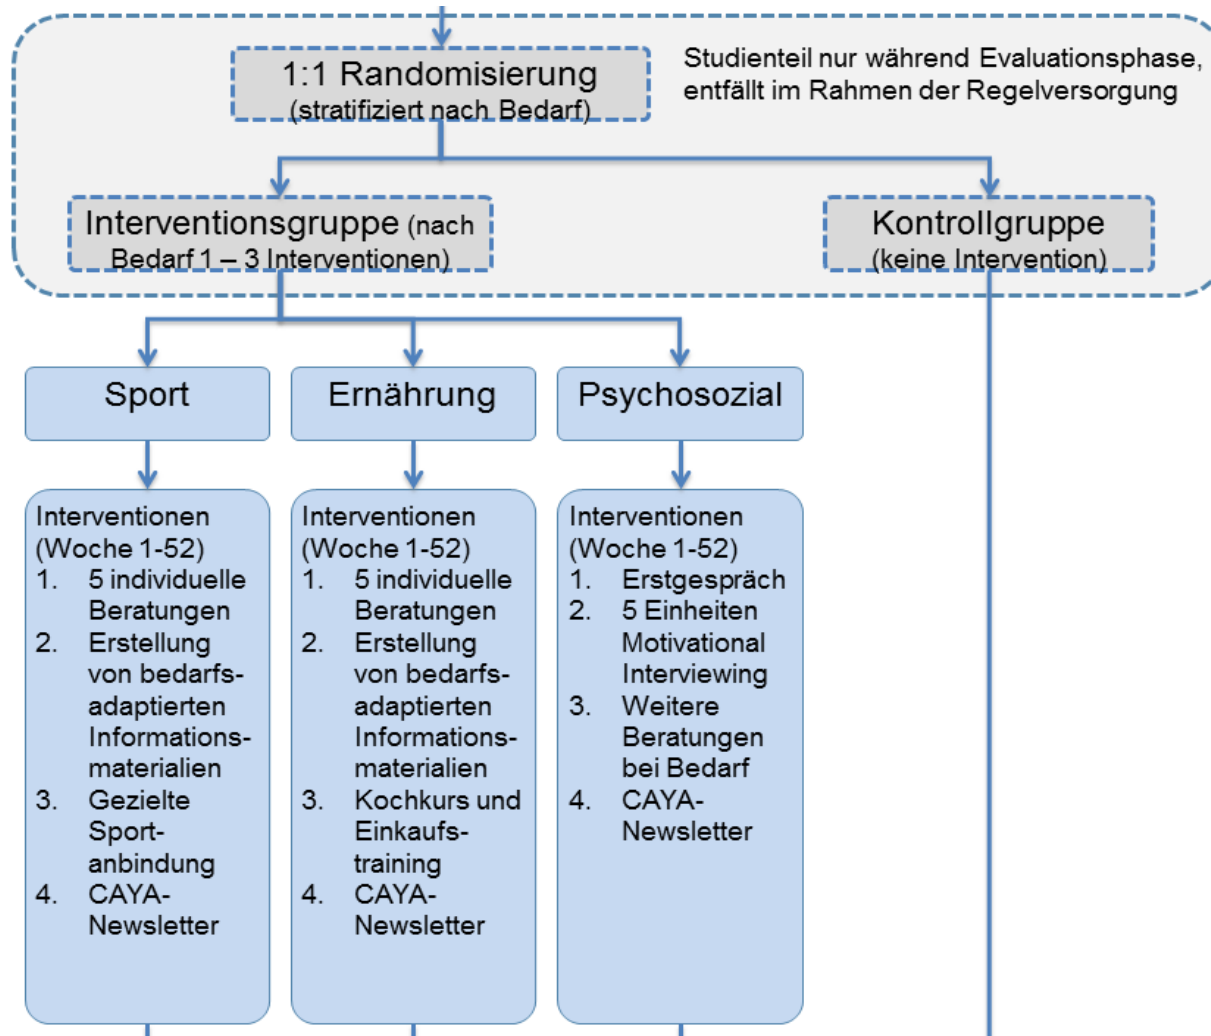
1:1 Randomisierung
(stratifiziert nach Bedarf)

Studienteil nur während Evaluationsphase, entfällt im Rahmen der Regelversorgung

Interventionsgruppe (nach Bedarf 1 – 3 Interventionen)

Kontrollgruppe
(keine Intervention)

Sport

Ernährung

Psychosozial

Interventionen (Woche 1-52)
1. 5 individuelle Beratungen
2. Erstellung von bedarfsadaptierten Informationsmaterialien
3. Gezielte Sportanbindung
4. CAYA-Newsletter

Interventionen (Woche 1-52)
1. 5 individuelle Beratungen
2. Erstellung von bedarfsadaptierten Informationsmaterialien
3. Kochkurs und Einkaufstraining
4. CAYA-Newsletter

Interventionen (Woche 1-52)
1. Erstgespräch
2. 5 Einheiten Motivational Interviewing
3. Weitere Beratungen bei Bedarf
4. CAYA-Newsletter